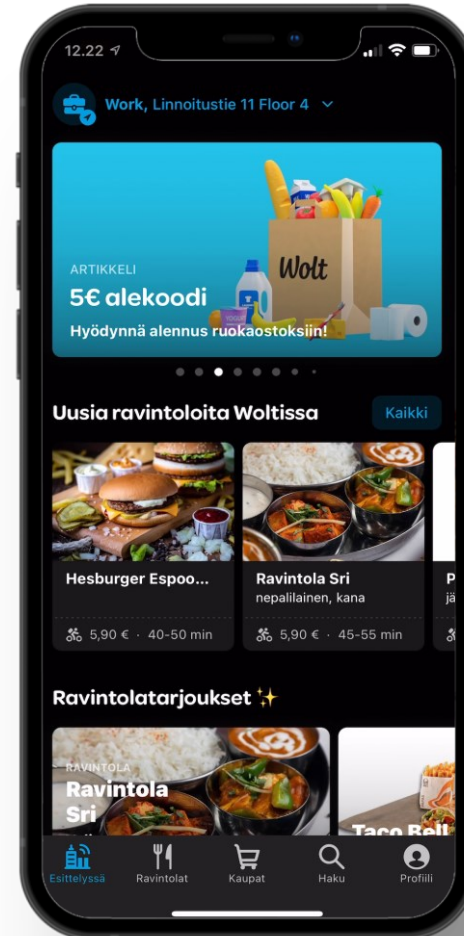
12.22

Work, Linnoitustie 11 Floor 4

Wolt

ARTIKKELI
5€ alekoodi
Hyödynnä alennus ruokaostoksiin!

Uusia ravintoloita Woltissa
Kaikki

Hesburger Espoo...
5,90 € · 40-50 min

Ravintola Sri
nepalilainen, kana
5,90 € · 45-55 min

P
jä

Ravintolatarjoukset ✨

RAVINTOLA
Ravintola Sri

Taco Bell

Esittelyssä
Ravintolat
Kaupat
Haku
Profiili